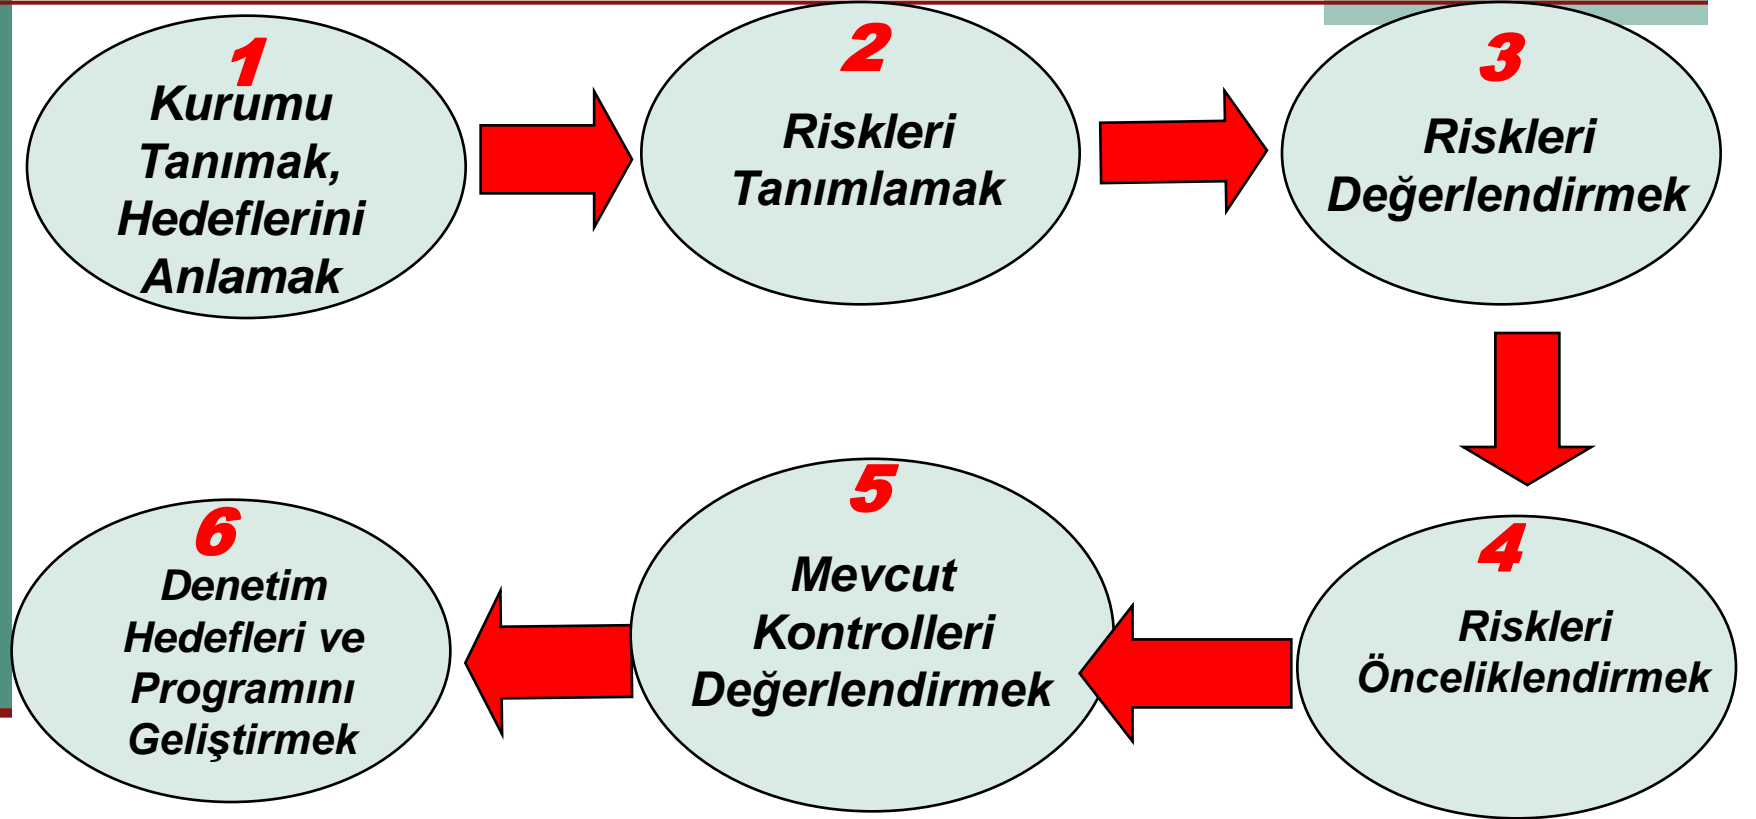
1
Kurumu Tanımak, Hedeflerini Anlamak

2
Riskleri Tanımlamak

3
Riskleri Değerlendirmek

4
Riskleri Önceliklendirmek

5
Mevcut Kontrolleri Değerlendirmek

6
Denetim Hedefleri ve Programını Geliştirmek